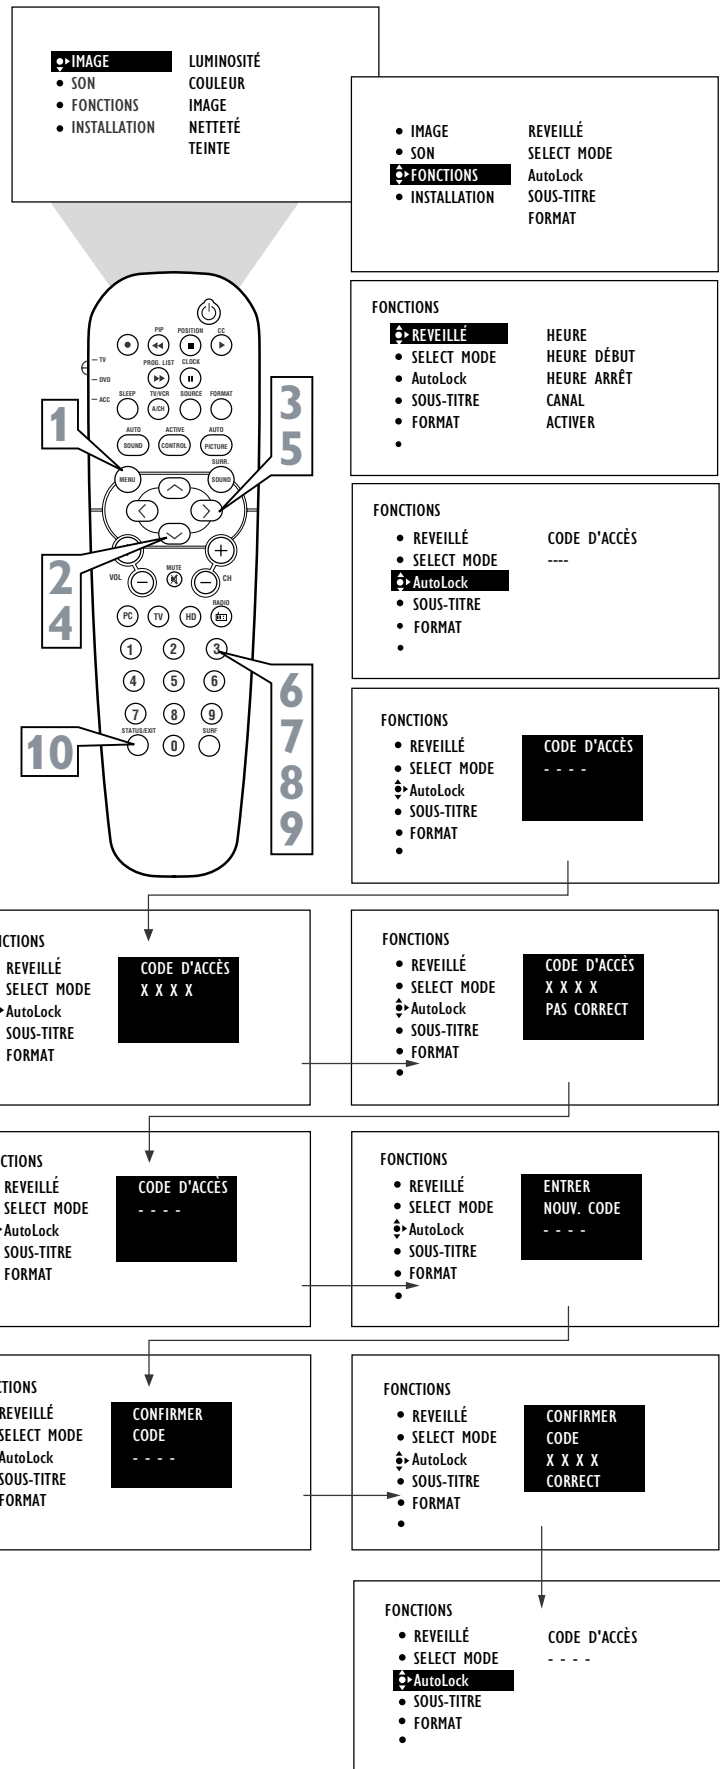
IMAGE
• SON
• FONCTIONS
• INSTALLATION

LUMINOSITÉ
COULEUR
IMAGE
NETTETÉ
TEINTE

• IMAGE
• SON
FONCTIONS
• INSTALLATION

REVEILLÉ
SELECT MODE
AutoLock
SOUS-TITRE
FORMAT

TV
DVD
ACC
PIP
POSITION
CC
PROG. LIST
CLOCK
SLEEP
TV/VCR
SOURCE
FORMAT
A/CH
AUTO
ACTIVE
AUTO
SOUND
CONTROL
PICTURE
SURR.
MENU
SOUND
VOL
MUTE
CH
RADIO
PC
TV
HD
1
2
3
4
5
6
7
8
9
STATUS/EXIT
0
SURF

1
3
5
2
4
6
7
8
9
10

FONCTIONS
REVEILLÉ
• SELECT MODE
• AutoLock
• SOUS-TITRE
• FORMAT
•

HEURE
HEURE DÉBUT
HEURE ARRÊT
CANAL
ACTIVER

FONCTIONS
• REVEILLÉ
• SELECT MODE
AutoLock
• SOUS-TITRE
• FORMAT
•

CODE D'ACCÈS
----

FONCTIONS
• REVEILLÉ
• SELECT MODE
AutoLock
• SOUS-TITRE
• FORMAT
•

CODE D'ACCÈS
- - - -

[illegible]CTIONS
REVEILLÉ
SELECT MODE
AutoLock
SOUS-TITRE
FORMAT

CODE D'ACCÈS
X X X X

FONCTIONS
• REVEILLÉ
• SELECT MODE
AutoLock
• SOUS-TITRE
• FORMAT
•

CODE D'ACCÈS
X X X X
PAS CORRECT

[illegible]CTIONS
REVEILLÉ
SELECT MODE
AutoLock
SOUS-TITRE
FORMAT

CODE D'ACCÈS
- - - -

FONCTIONS
• REVEILLÉ
• SELECT MODE
AutoLock
• SOUS-TITRE
• FORMAT
•

ENTRER
NOUV. CODE
- - - -

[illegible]CTIONS
REVEILLÉ
SELECT MODE
AutoLock
SOUS-TITRE
FORMAT

CONFIRMER
CODE
- - - -

FONCTIONS
• REVEILLÉ
• SELECT MODE
AutoLock
• SOUS-TITRE
• FORMAT
•

CONFIRMER
CODE
X X X X
CORRECT

FONCTIONS
• REVEILLÉ
• SELECT MODE
AutoLock
• SOUS-TITRE
• FORMAT
•

CODE D'ACCÈS
- - - -